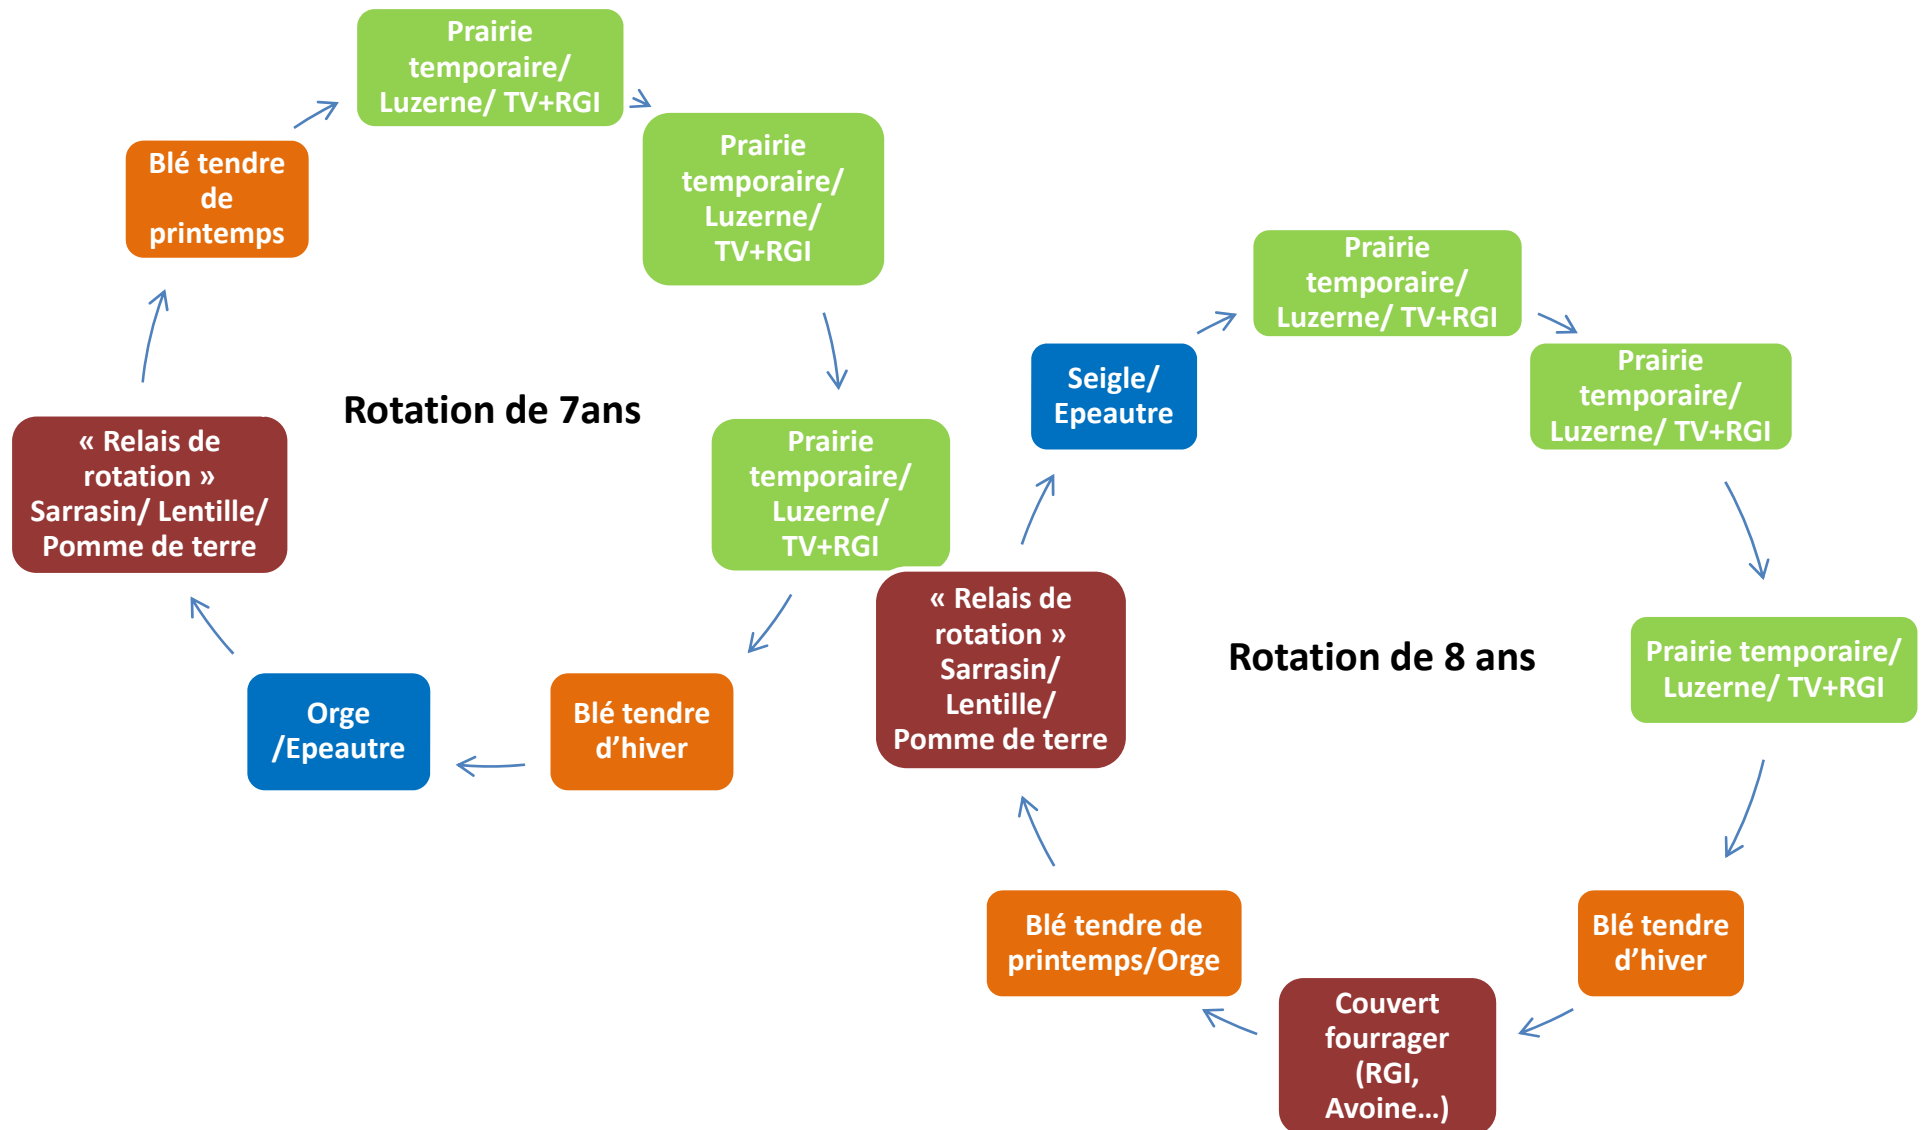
Prairie temporaire/ Luzerne/ TV+RGI

Prairie temporaire/ Luzerne/ TV+RGI

Blé tendre de printemps

Rotation de 7ans

« Relais de rotation » Sarrasin/ Lentille/ Pomme de terre

Prairie temporaire/ Luzerne/ TV+RGI

Orge /Epeautre

Blé tendre d'hiver

Prairie temporaire/ Luzerne/ TV+RGI

Seigle/ Epeautre

Prairie temporaire/ Luzerne/ TV+RGI

« Relais de rotation » Sarrasin/ Lentille/ Pomme de terre

Rotation de 8 ans

Prairie temporaire/ Luzerne/ TV+RGI

Blé tendre de printemps/Orge

Couvert fourrager (RGI, Avoine…)

Blé tendre d'hiver